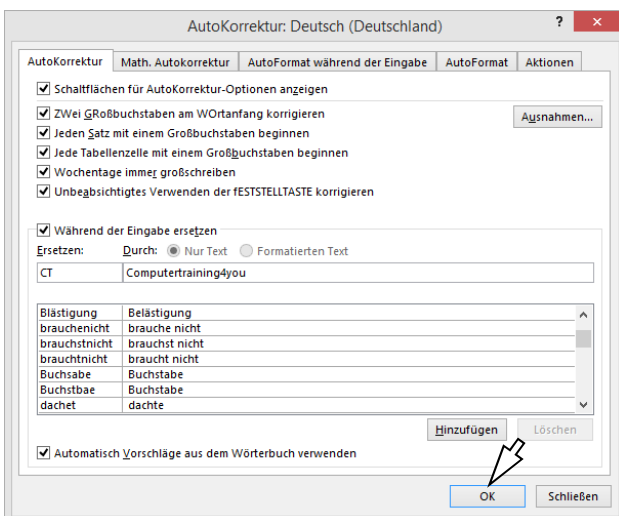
AutoKorrektur: Deutsch (Deutschland)

?

AutoKorrektur | Math. Autokorrektur | AutoFormat während der Eingabe | AutoFormat | Aktionen

Schaltflächen für AutoKorrektur-Optionen anzeigen

ZWei GRoßbuchstaben am WOrtanfang korrigieren

Ausnahmen...

Jeden Satz mit einem Großbuchstaben beginnen

Jede Tabellenzelle mit einem Großbuchstaben beginnen

Wochentage immer großschreiben

Unbeabsichtigtes Verwenden der fESTSTELLTASTE korrigieren

Während der Eingabe ersetzen

Ersetzen: Durch: Nur Text Formatierten Text

CT | Computertraining4you

| | |
|---|---|
| Blästigung | Belästigung |
| brauchenicht | brauche nicht |
| brauchstnicht | brauchst nicht |
| brauchtnicht | braucht nicht |
| Buchsabe | Buchstabe |
| Buchstbae | Buchstabe |
| dachet | dachte |

Hinzufügen | Löschen

Automatisch Vorschläge aus dem Wörterbuch verwenden

OK | Schließen